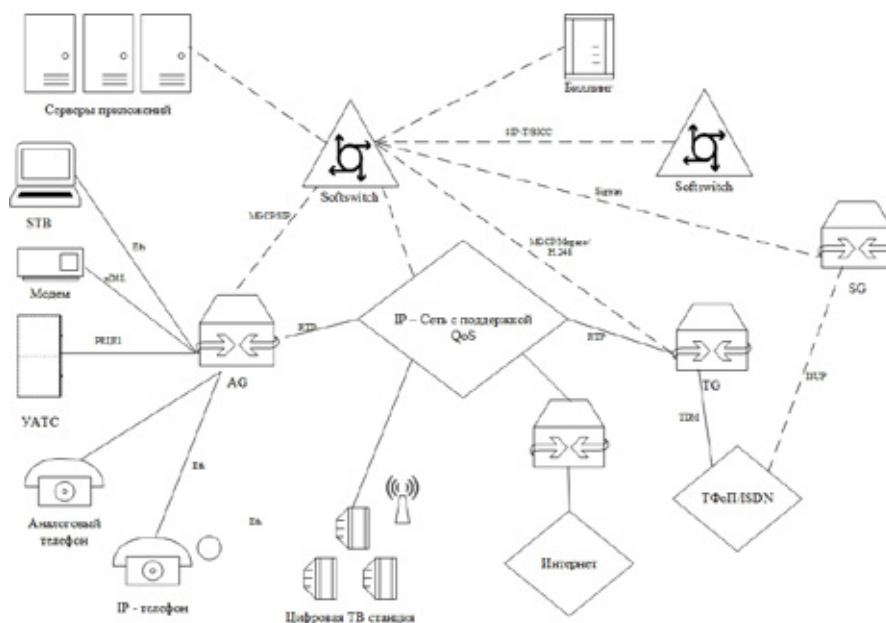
Серверы приложений

Биллинг

SIP-T/BICC

Softswitch

Softswitch

STB

Eth

MGCP/SIP

Sigtran

MGCP/Megaco/H.248

Модем

xDSL

SG

PRI/E1

RTP

IP – Сеть с поддержкой QoS

RTP

AG

TG

УАТС

ISUP

TDM

Eth

ТфоП/ISDN

Аналоговый телефон

Eth

Интернет

IP - телефон

Цифровая ТВ станция